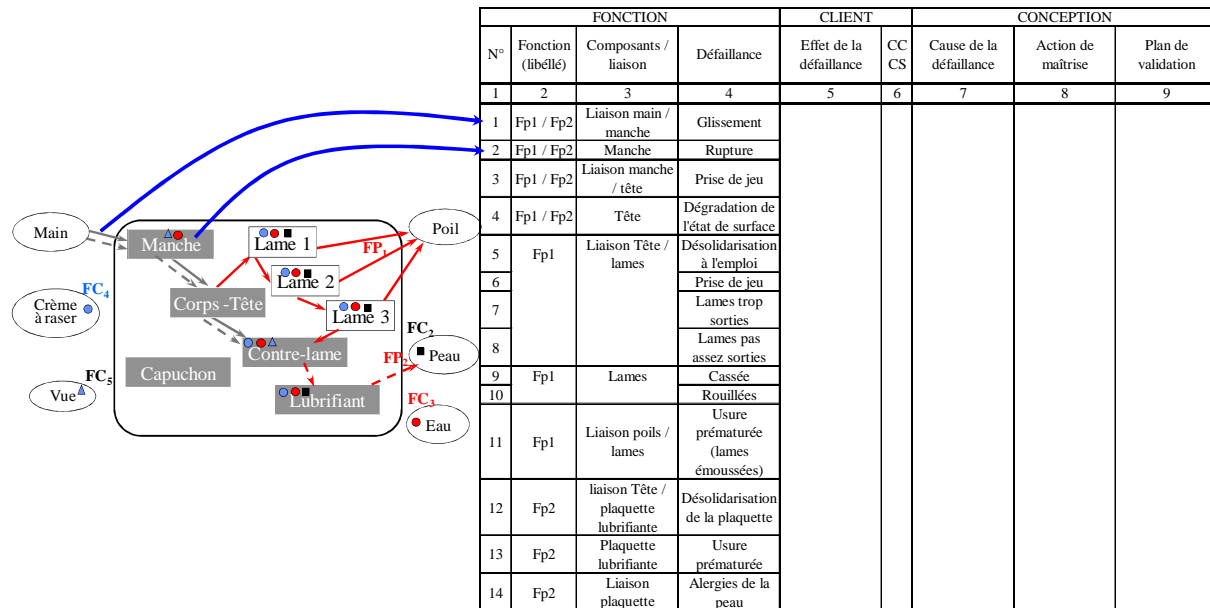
Main
Crème à raser
FC$_4$
Vue
FC$_5$
Manche
Corps -Tête
Capuchon
Lame 1
Lame 2
Lame 3
Contre-lame
Lubrifiant
Poil
FP$_1$
FC$_2$
Peau
FP$_2$
FC$_3$
Eau

| FONCTION | | | | CLIENT | | CONCEPTION | | |
|---|---|---|---|---|---|---|---|---|
| N° | Fonction (libéllé) | Composants / liaison | Défaillance | Effet de la défaillance | CC CS | Cause de la défaillance | Action de maîtrise | Plan de validation |
| 1 | 2 | 3 | 4 | 5 | 6 | 7 | 8 | 9 |
| 1 | Fp1 / Fp2 | Liaison main / manche | Glissement | | | | | |
| 2 | Fp1 / Fp2 | Manche | Rupture | | | | | |
| 3 | Fp1 / Fp2 | Liaison manche / tête | Prise de jeu | | | | | |
| 4 | Fp1 / Fp2 | Tête | Dégradation de l'état de surface | | | | | |
| 5 | Fp1 | Liaison Tête / lames | Désolidarisation à l'emploi | | | | | |
| 6 | | | Prise de jeu | | | | | |
| 7 | | | Lames trop sorties | | | | | |
| 8 | | | Lames pas assez sorties | | | | | |
| 9 | Fp1 | Lames | Cassée | | | | | |
| 10 | | | Rouillées | | | | | |
| 11 | Fp1 | Liaison poils / lames | Usure prématurée (lames émoussées) | | | | | |
| 12 | Fp2 | liaison Tête / plaquette lubrifiante | Désolidarisation de la plaquette | | | | | |
| 13 | Fp2 | Plaquette lubrifiante | Usure prématurée | | | | | |
| 14 | Fp2 | Liaison plaquette | Alergies de la peau | | | | | |